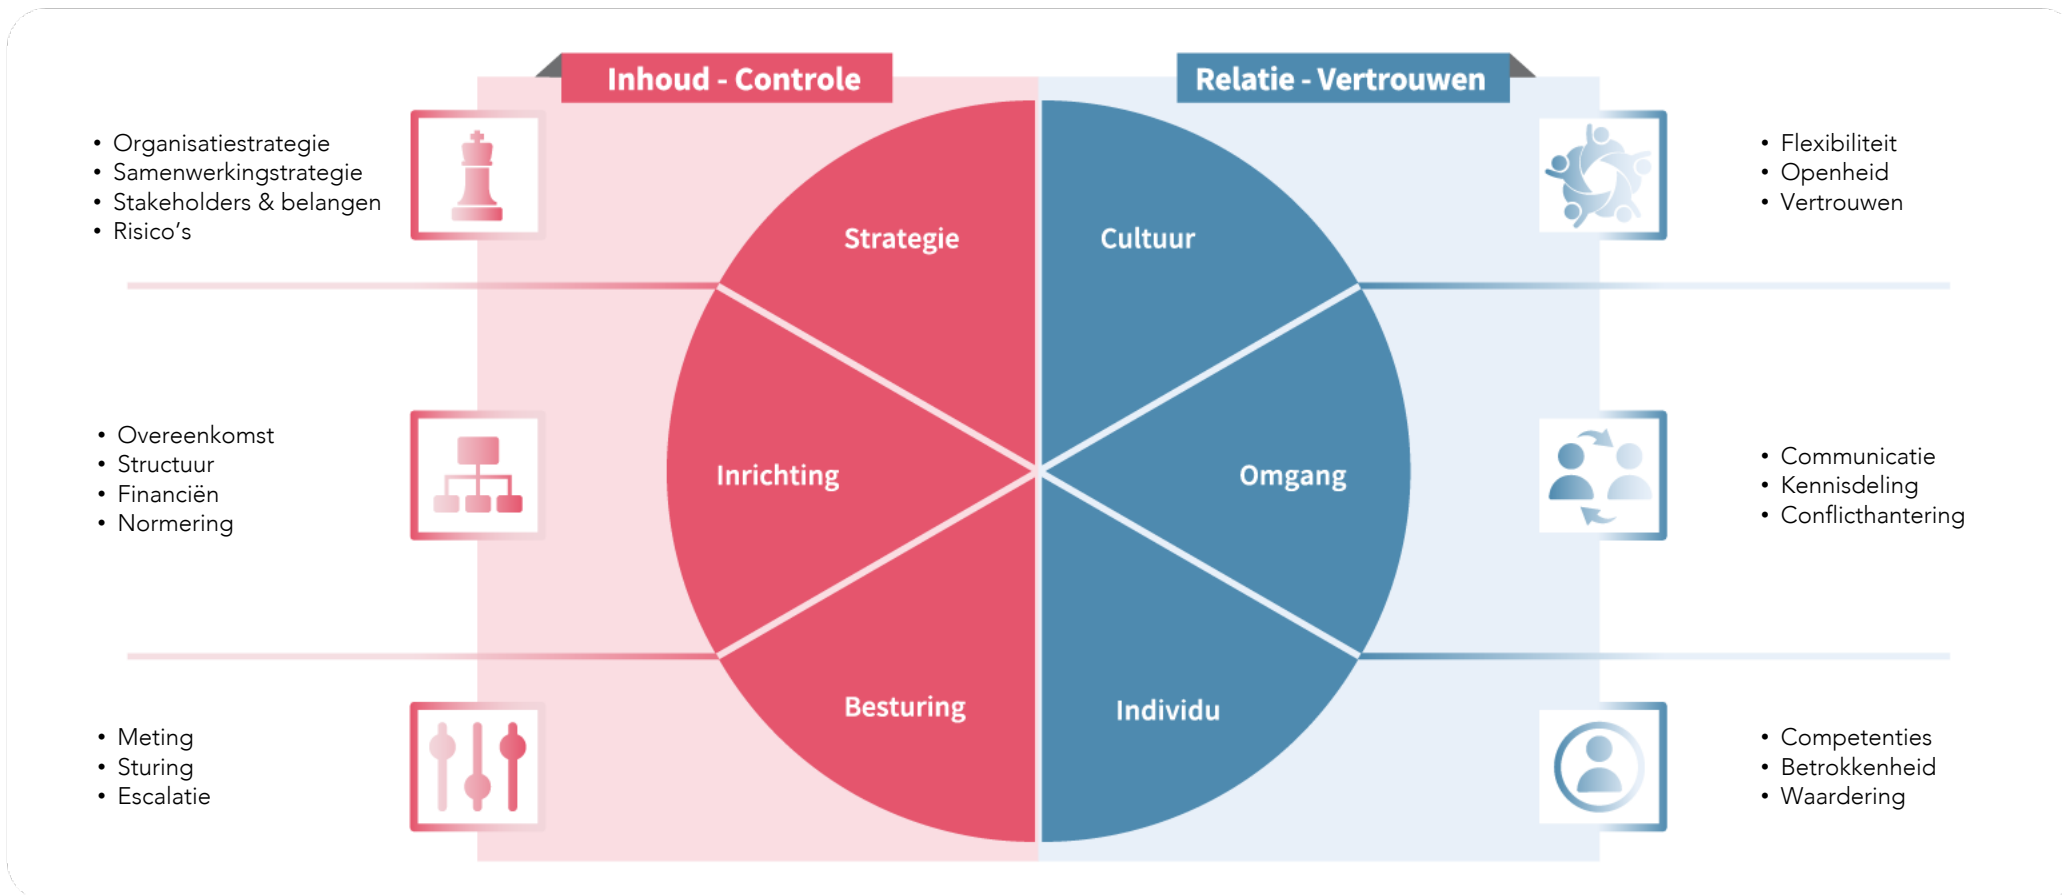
Inhoud - Controle

Relatie - Vertrouwen

- Organisatiestrategie
- Samenwerkingstrategie
- Stakeholders & belangen
- Risico's

Strategie

Cultuur

- Flexibiliteit
- Openheid
- Vertrouwen

- Overeenkomst
- Structuur
- Financiën
- Normering

Inrichting

Omgang

- Communicatie
- Kennisdeling
- Conflicthantering

- Meting
- Sturing
- Escalatie

Besturing

Individu

- Competenties
- Betrokkenheid
- Waardering